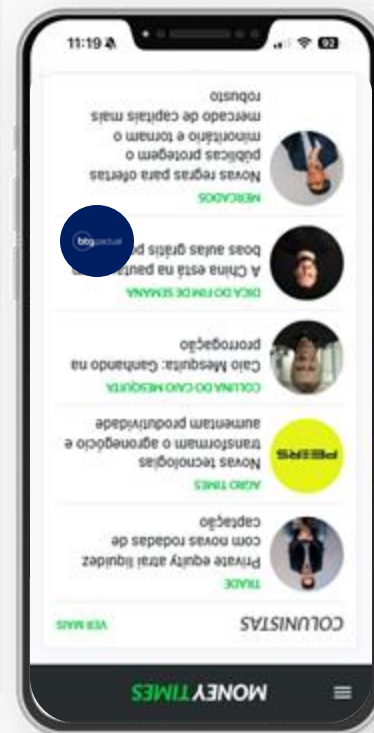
11:19

92

MONEY TIMES

COLUNISTAS

VER MAIS

TRADE

Private equity atrai liquidez com novas rodadas de captação

AGRO TIMES

Novas tecnologias transformam o agronegócio e aumentam produtividade

PEERS

COLUNA DO CAIO MESQUITA

Caio Mesquita: Ganhando na prorrogação

DICA DO FIM DE SEMANA

A China está na pauta: boas aulas grátis p

btg pactual

MERCADOS

Novas regras para ofertas públicas protegem o minoritário e tornam o mercado de capitais mais robusto